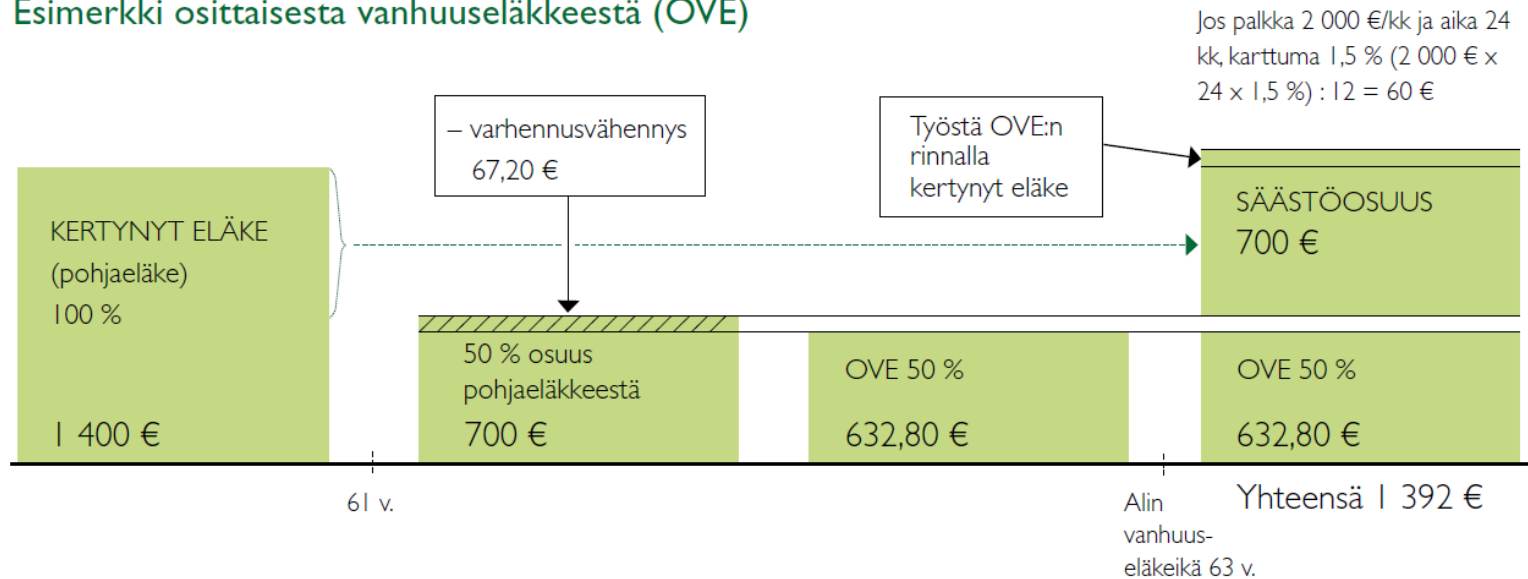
Esimerkki osittaisesta vanhuuseläkkeestä (OVE)

Jos palkka 2 000 €/kk ja aika 24 kk, karttuma 1,5 % (2 000 € x 24 x 1,5 %) : 12 = 60 €

– varhennusvähennys 67,20 €

Työstä OVE:n rinnalla kertynyt eläke

KERTYNYT ELÄKE (pohjaeläke) 100 %

1 400 €

SÄÄSTÖOSUUS 700 €

50 % osuus pohjaeläkkeestä

700 €

OVE 50 %

632,80 €

OVE 50 %

632,80 €

61 v.

Alin vanhuuseläkeikä 63 v.

Yhteensä 1 392 €